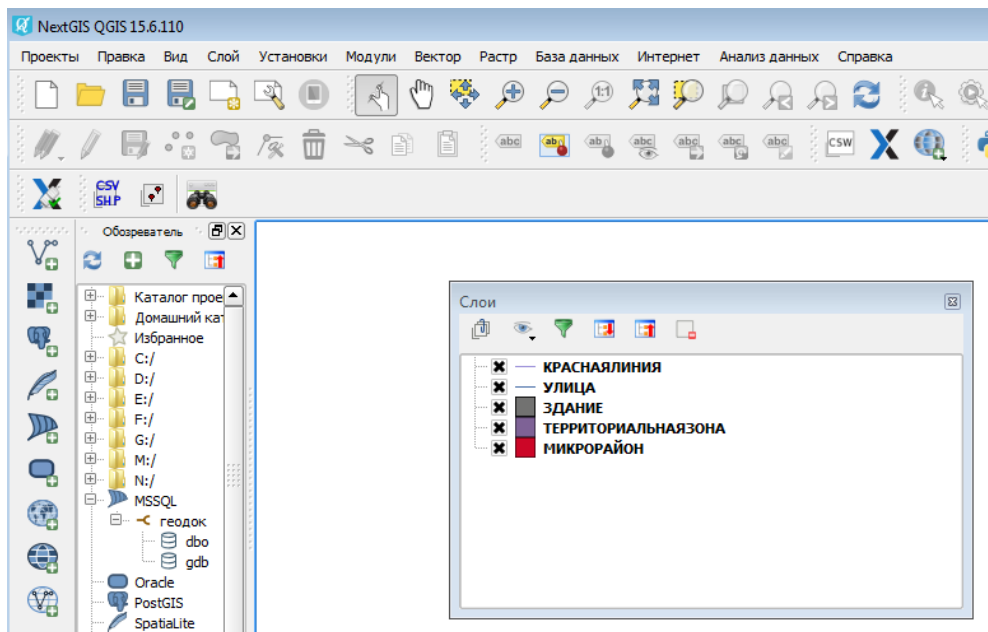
NextGIS QGIS 15.6.110

Проекты Правка Вид Слой Установки Модули Вектор Растр База данных Интернет Анализ данных Справка

abc abc abc abc abc abc abc CSW

CSV SHP

Обозреватель

Каталог прое
Домашний кат
Избранное
C:/
D:/
E:/
F:/
G:/
M:/
N:/
MSSQL
геодок
dbo
gdb
Oracle
PostGIS
SpatiaLite

Слои

КРАСНАЯЛИНИЯ
УЛИЦА
ЗДАНИЕ
ТЕРРИТОРИАЛЬНАЯЗОНА
МИКРОРАЙОН